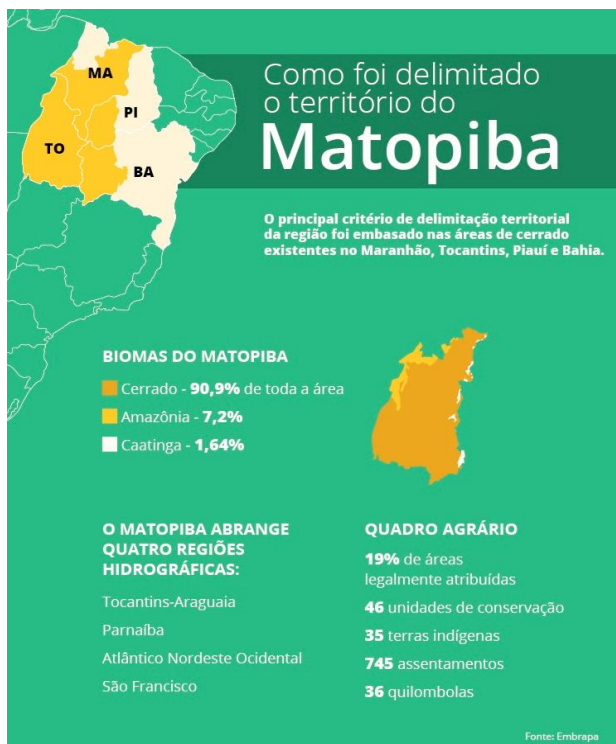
MA

PI

TO

BA

Como foi delimitado o território do

Matopiba

O principal critério de delimitação territorial da região foi embasado nas áreas de cerrado existentes no Maranhão, Tocantins, Piauí e Bahia.

BIOMAS DO MATOPIBA

Cerrado - 90,9% de toda a área

Amazônia - 7,2%

Caatinga - 1,64%

O MATOPIBA ABRANGE QUATRO REGIÕES HIDROGRÁFICAS:

Tocantins-Araguaia

Parnaíba

Atlântico Nordeste Ocidental

São Francisco

QUADRO AGRÁRIO

19% de áreas legalmente atribuídas

46 unidades de conservação

35 terras indígenas

745 assentamentos

36 quilombolas

Fonte: Embrapa